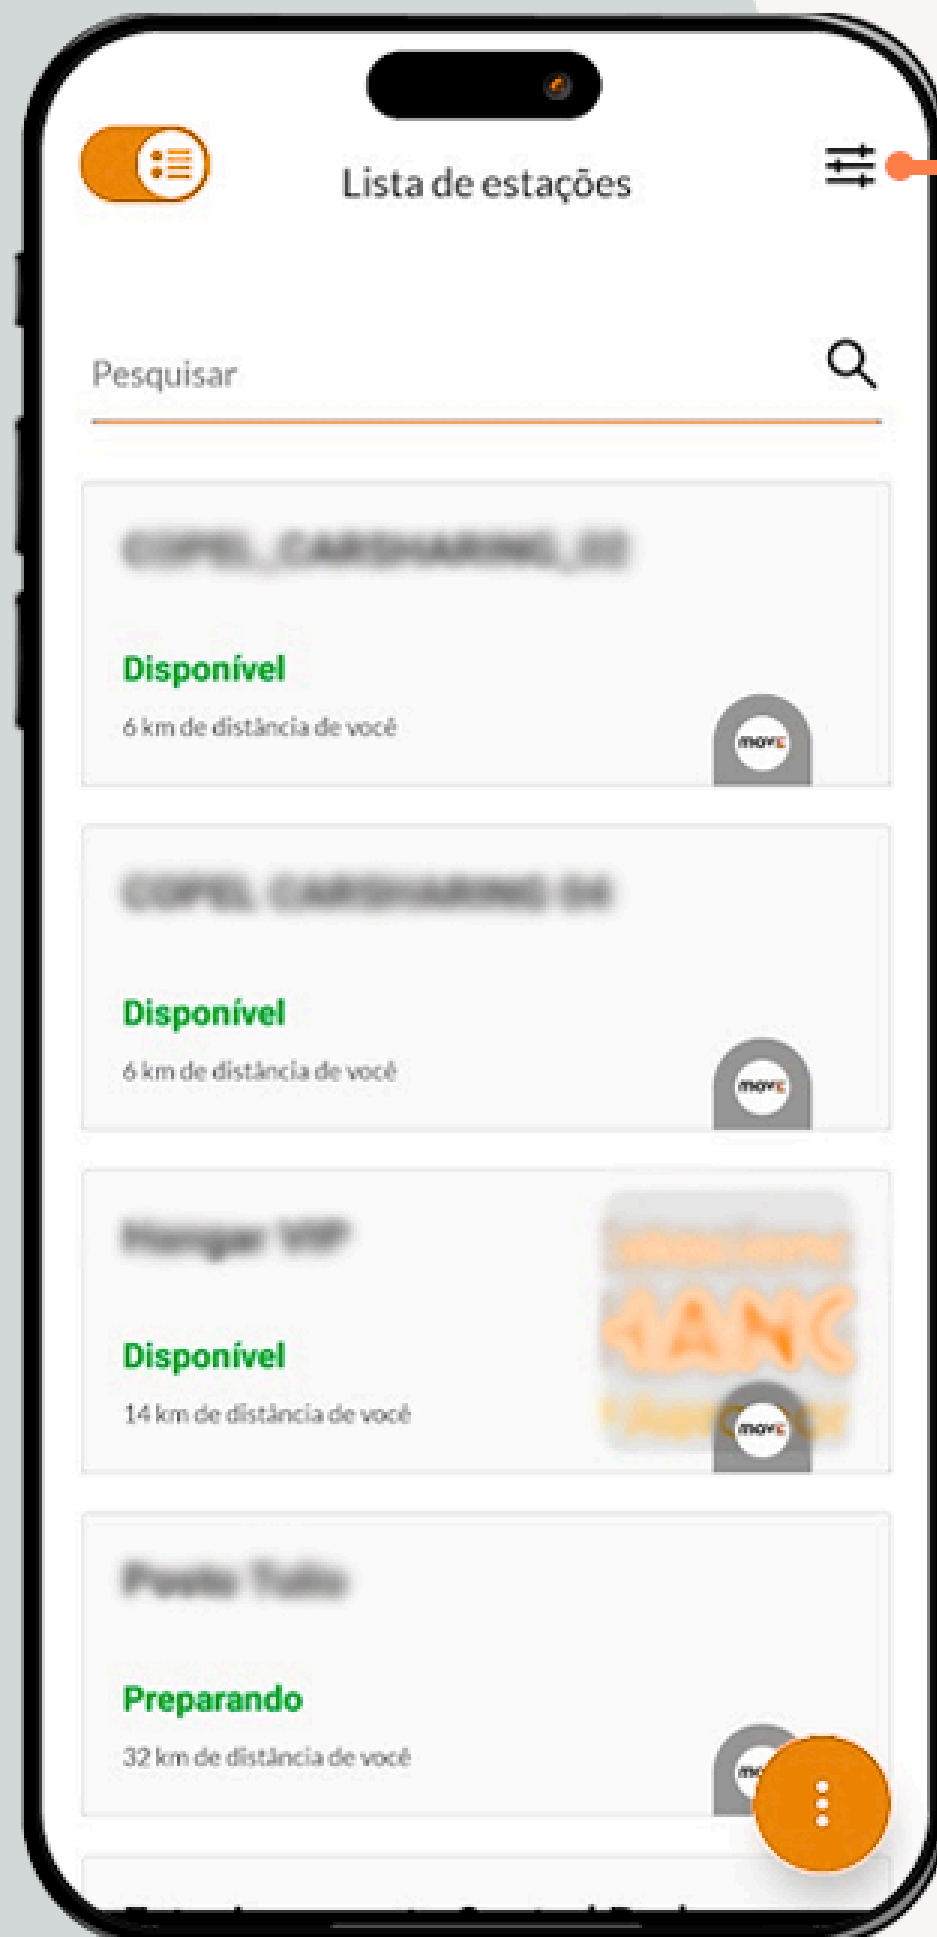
Lista de estações

Pesquisar

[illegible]

Disponível

6 km de distância de você

move

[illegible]

Disponível

6 km de distância de você

move

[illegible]

Disponível

14 km de distância de você

move

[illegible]

Preparando

32 km de distância de você

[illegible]